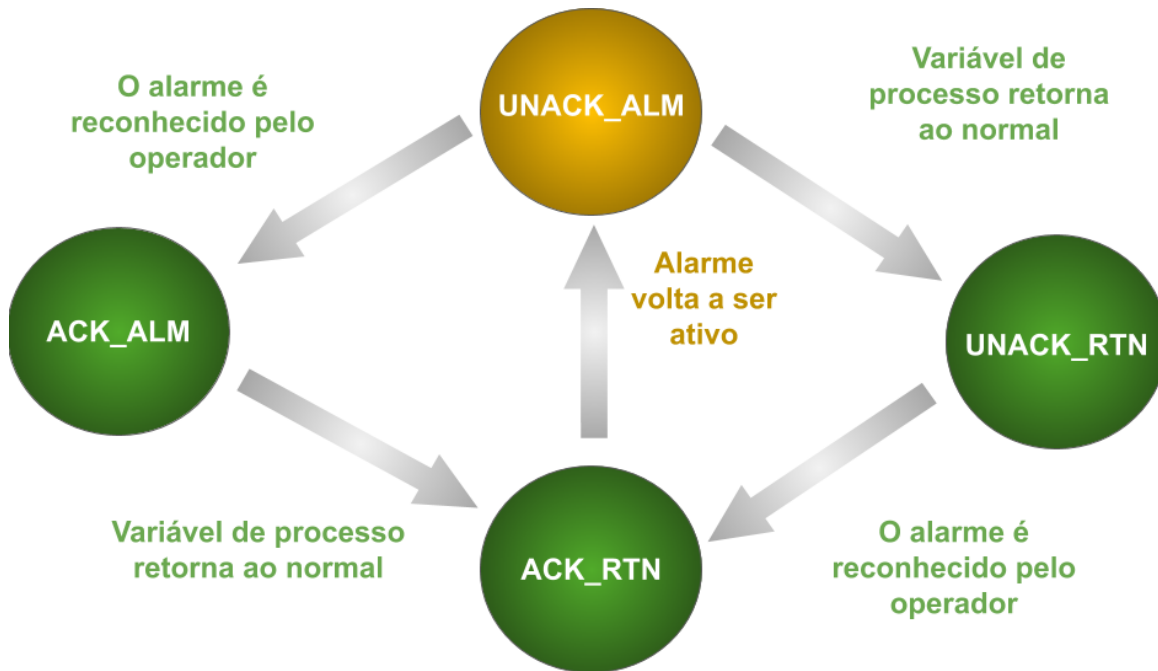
UNACK_ALM

O alarme é reconhecido pelo operador

Variável de processo retorna ao normal

ACK_ALM

Alarme volta a ser ativo

UNACK_RTN

Variável de processo retorna ao normal

ACK_RTN

O alarme é reconhecido pelo operador